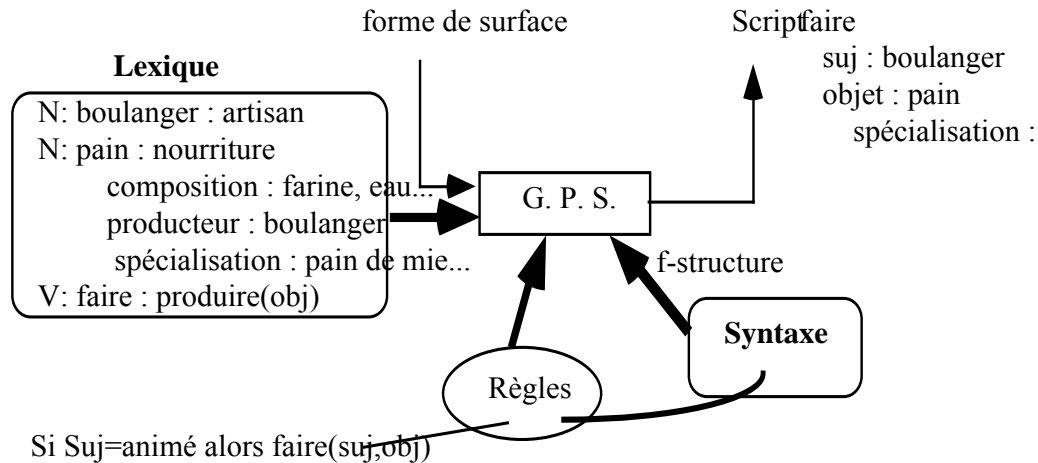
forme de surface

Scriptfaire
suj : boulanger
objet : pain
spécialisation :

Lexique

N: boulanger : artisan
N: pain : nourriture
composition : farine, eau...
producteur : boulanger
spécialisation : pain de mie...
V: faire : produire(obj)

G. P. S.

f-structure

Syntaxe

Règles

Si Suj=animé alors faire(suj,obj)